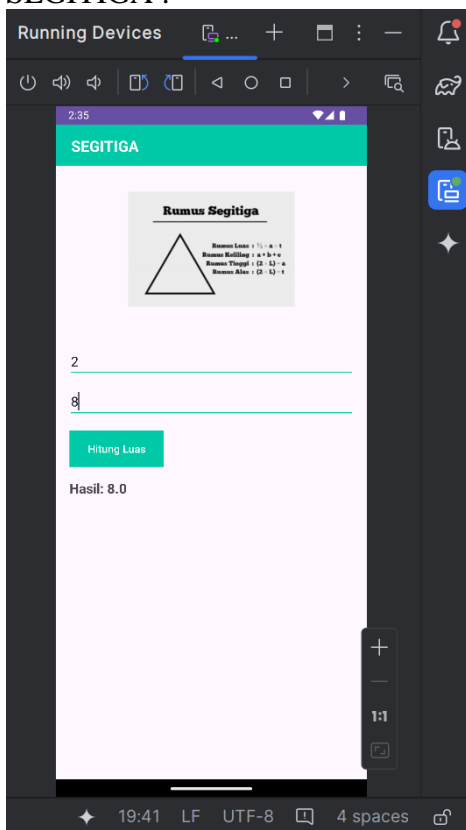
SEGITIGA :

Running Devices ...

2:35

SEGITIGA

Rumus Segitiga

Rumus Luas : ½ × a × t
Rumus Keliling : a + b + c
Rumus Tinggi : (2 × L) ÷ a
Rumus Alas : (2 × L) ÷ t

2

8

Hitung Luas

Hasil: 8.0

1:1

19:41 LF UTF-8 4 spaces